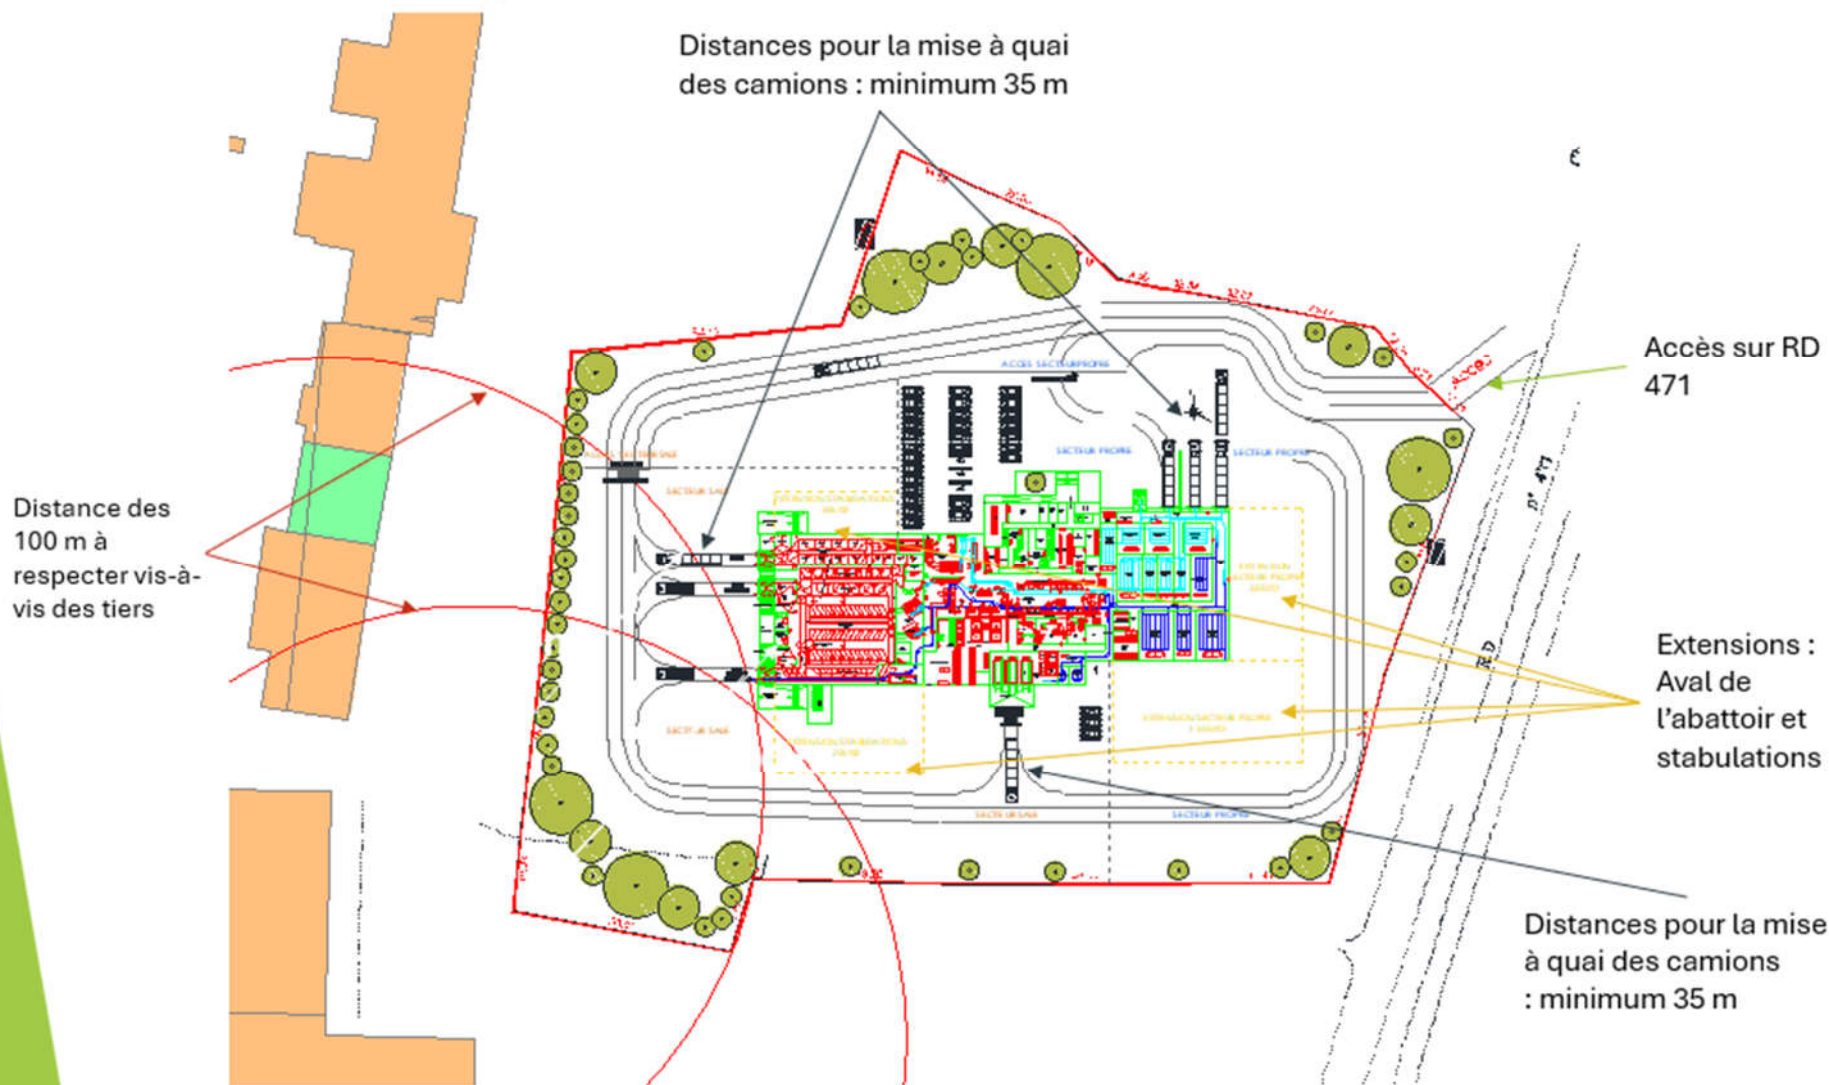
Distances pour la mise à quai des camions : minimum 35 m

Accès sur RD 471

Distance des 100 m à respecter vis-à-vis des tiers

Extensions : Aval de l'abattoir et stabulations

Distances pour la mise à quai des camions : minimum 35 m

ACCES SECTEUR PROPRE

SECTEUR PROPRE

SECTEUR PROPRE

SECTEUR SALE

SECTEUR SALE

SECTEUR SALE

SECTEUR PROPRE

Accès

D 471

RD